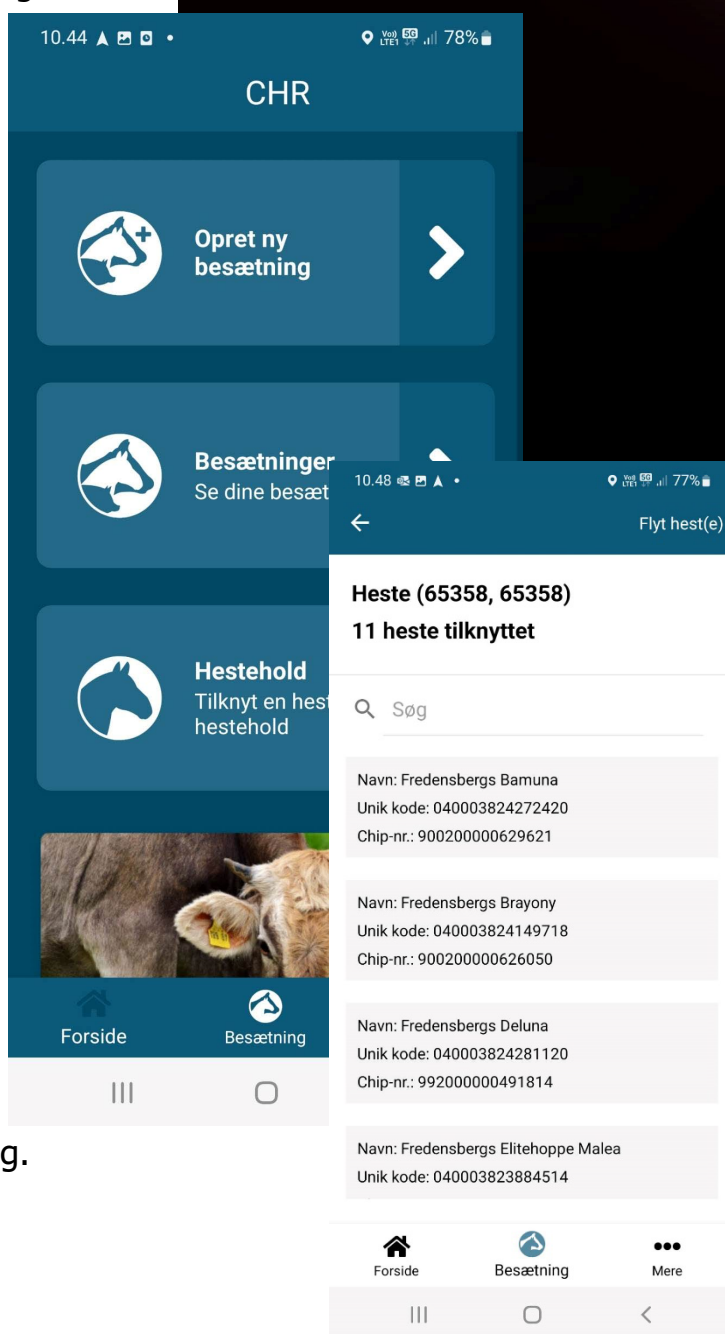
10.44 ▲ •
78%

CHR

Opret ny besætning

Besætninger
Se dine besæt

Hestehold
Tilknyt en hest hestehold

Forside
Besætning

g.

10.48 ▲ •
77%

Flyt hest(e)

Heste (65358, 65358)
11 heste tilknyttet

Søg

Navn: Fredensbergs Bamuna
Unik kode: 040003824272420
Chip-nr.: 900200000629621

Navn: Fredensbergs Brayony
Unik kode: 040003824149718
Chip-nr.: 900200000626050

Navn: Fredensbergs Deluna
Unik kode: 040003824281120
Chip-nr.: 992000000491814

Navn: Fredensbergs Elitehoppe Malea
Unik kode: 040003823884514

Forside
Besætning
Mere